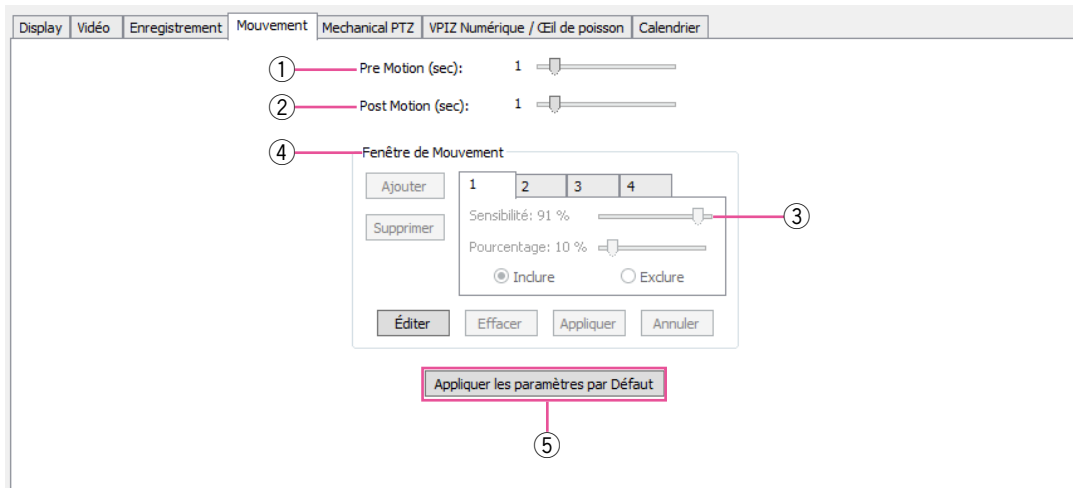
Display | Vidéo | Enregistrement | Mouvement | Mechanical PTZ | VPIZ Numérique / Œil de poisson | Calendrier

① Pre Motion (sec): 1

② Post Motion (sec): 1

④ Fenêtre de Mouvement

Ajouter

Supprimer

1 | 2 | 3 | 4

Sensibilité: 91 % ③

Pourcentage: 10 %

Inclure Exclure

Éditer Effacer Appliquer Annuler

Appliquer les paramètres par Défaut

⑤